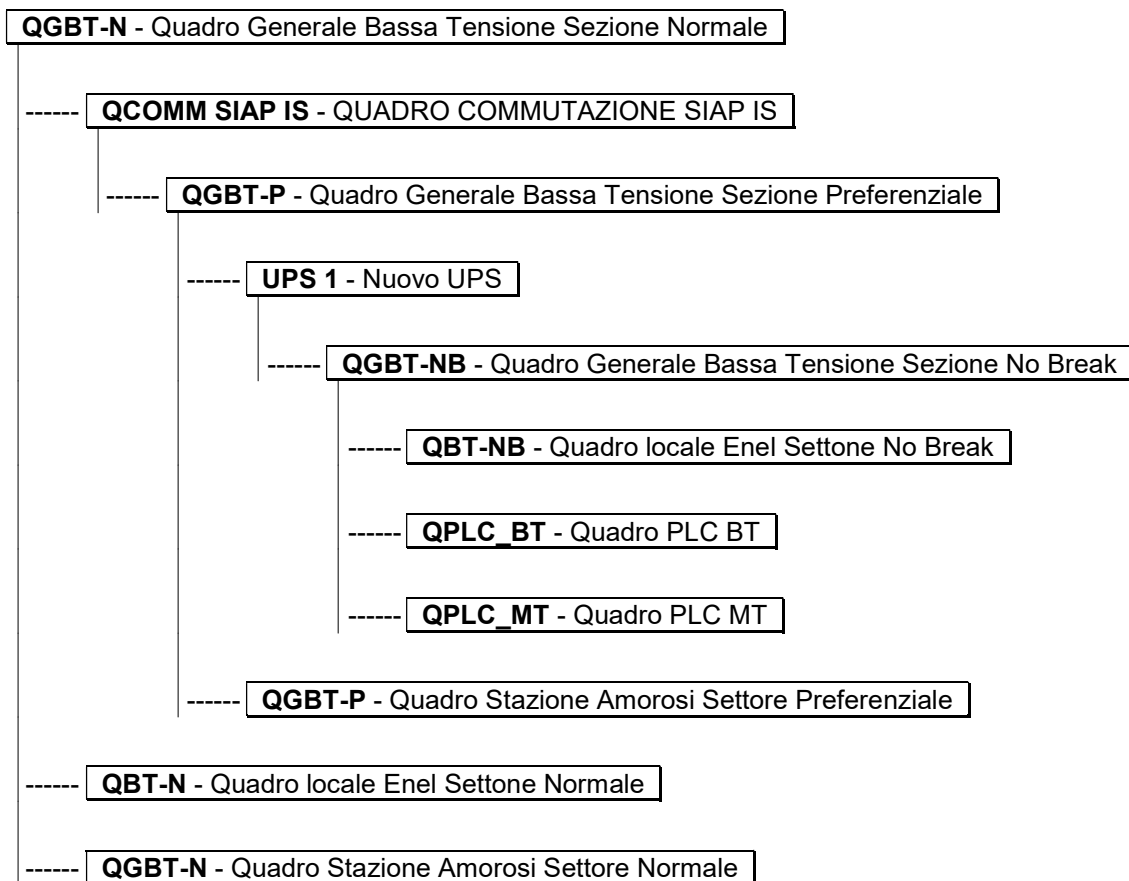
**QGBT-N** - Quadro Generale Bassa Tensione Sezione Normale

------ **QCOMM SIAP IS** - QUADRO COMMUTAZIONE SIAP IS

------ **QGBT-P** - Quadro Generale Bassa Tensione Sezione Preferenziale

------ **UPS 1** - Nuovo UPS

------ **QGBT-NB** - Quadro Generale Bassa Tensione Sezione No Break

------ **QBT-NB** - Quadro locale Enel Settone No Break

------ **QPLC_BT** - Quadro PLC BT

------ **QPLC_MT** - Quadro PLC MT

------ **QGBT-P** - Quadro Stazione Amorosi Settore Preferenziale

------ **QBT-N** - Quadro locale Enel Settone Normale

------ **QGBT-N** - Quadro Stazione Amorosi Settore Normale